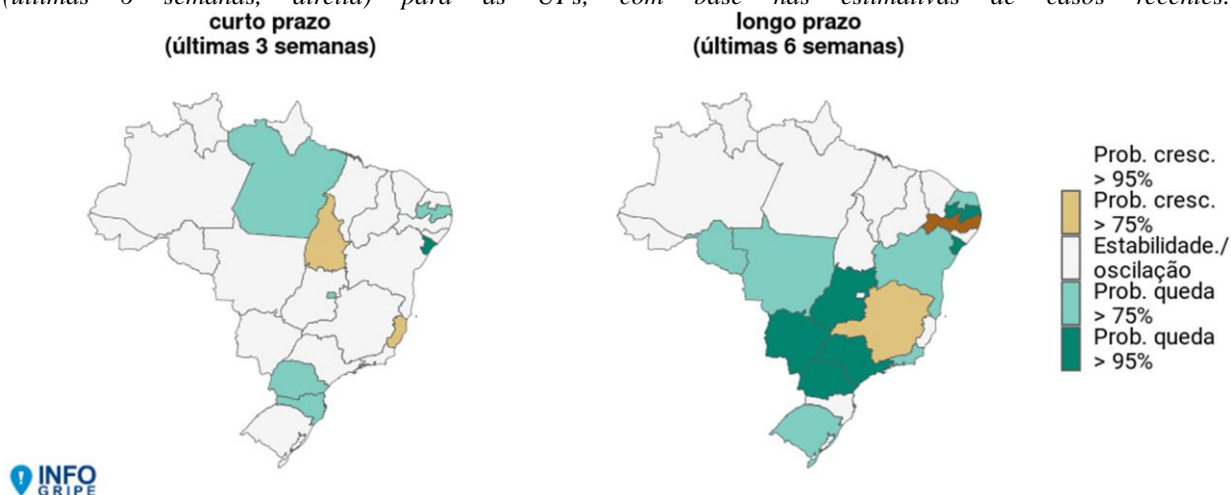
(últimas 6 semanas, direita) para as UFs, com base nas estimativas de casos recentes.

curto prazo
(últimas 3 semanas)

longo prazo
(últimas 6 semanas)

Prob. cresc. > 95%
Prob. cresc. > 75%
Estabilidade./ oscilação
Prob. queda > 75%
Prob. queda > 95%

INFO GRIPE